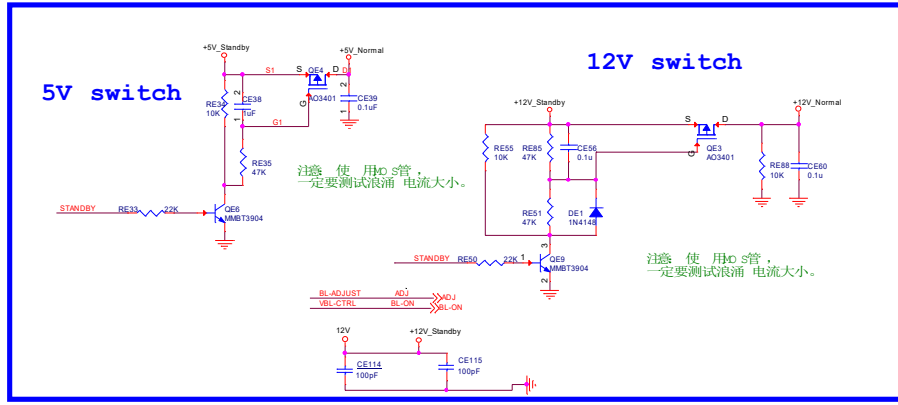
5V switch

+5V_Standby

+5V_Normal

S1

S

QE4

D

D1

RE34
10K

CE38
1uF

2

1

G

AO3401

2

1

CE39
0.1uF

G1

RE35
47K

注意 使 用MOS管，
一定要测试浪涌 电流大小。

STANDBY

RE33

22K

QE6
MMBT3904

12V switch

+12V_Standby

+12V_Normal

S

QE3

D

RE55
10K

RE85
47K

CE56
0.1u

G

AO3401

RE88
10K

CE60
0.1u

RE51
47K

DE1
1N4148

3

STANDBY

RE50

22K

1

QE9
MMBT3904

2

注意 使 用MOS管，
一定要测试浪涌 电流大小。

BL-ADJUST

ADJ

ADJ

VBL-CTRL

BL-ON

BL-ON

12V

+12V_Standby

CE114
100pF

CE115
100pF